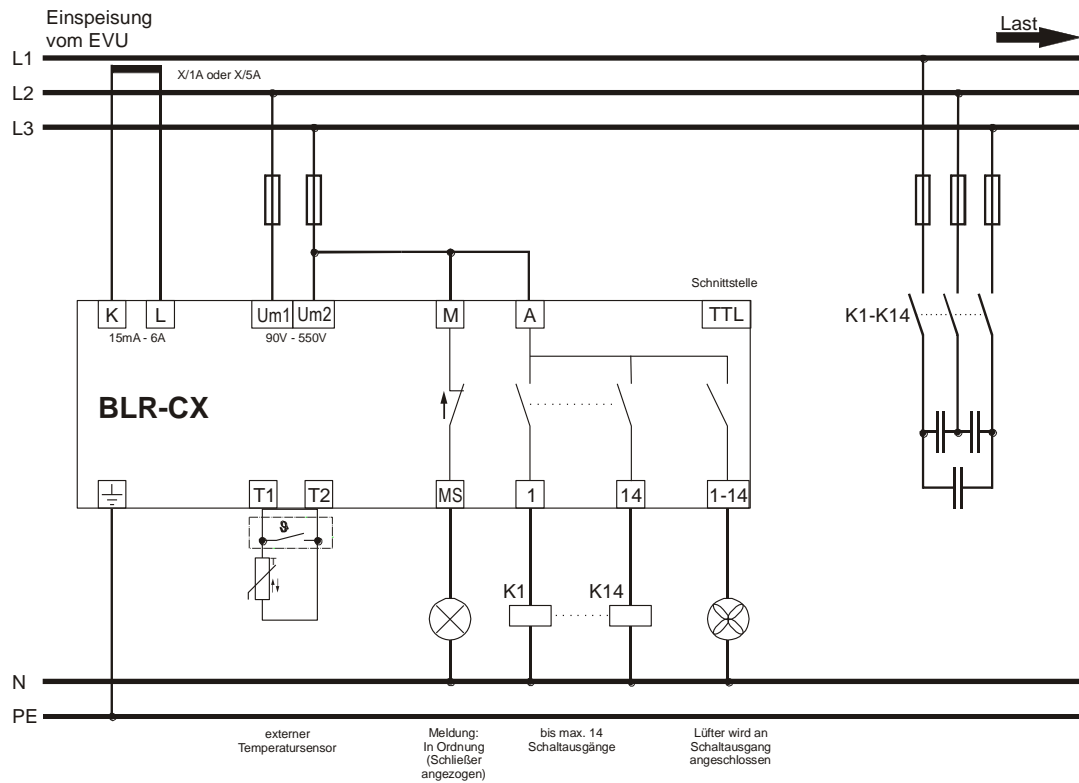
Einspeisung vom EVU

Last

L1

L2

L3

X/1A oder X/5A

Schnittstelle

K

L

Um1

Um2

M

A

TTL

15mA - 6A

90V - 550V

K1-K14

BLR-CX

T1

T2

MS

1

14

1-14

ϑ

K1

K14

N

PE

externer Temperatursensor

Meldung: In Ordnung (Schließer angezogen)

bis max. 14 Schaltausgänge

Lüfter wird an Schaltausgang angeschlossen